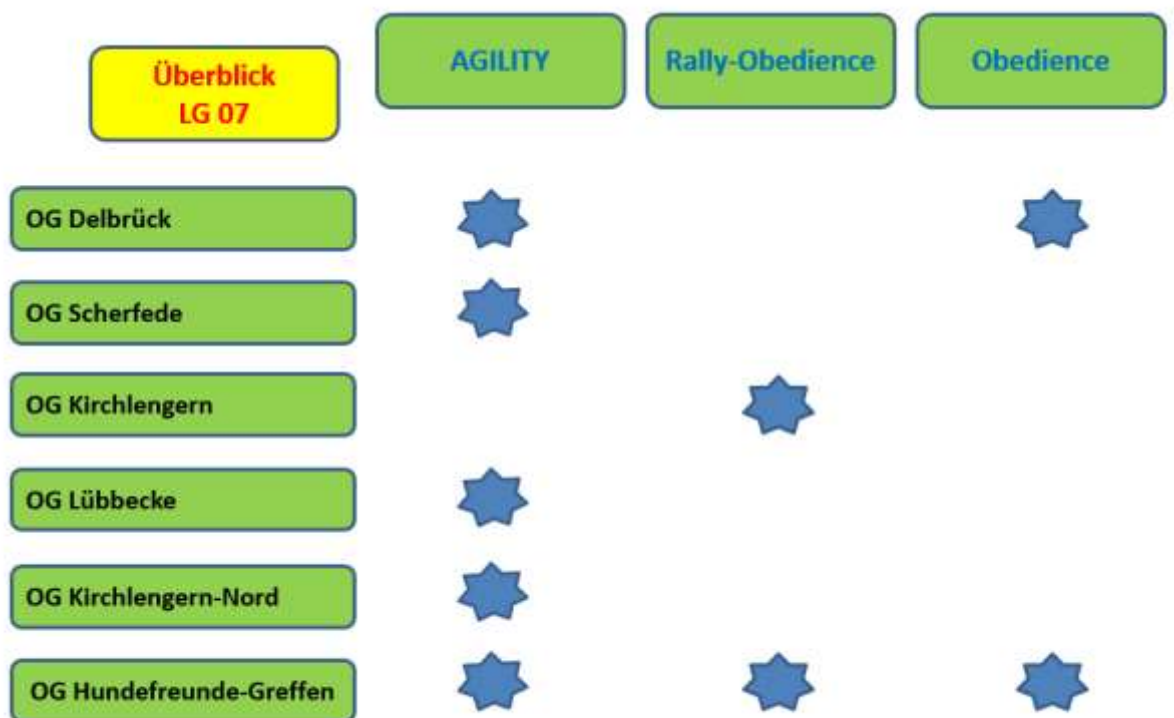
| Überblick LG 07 | AGILITY | Rally-Obedience | Obedience |
|---|---|---|---|
| OG Delbrück | | | |
| OG Scherfede | | | |
| OG Kirchlengern | | | |
| OG Lübbecke | | | |
| OG Kirchlengern-Nord | | | |
| OG Hundefreunde-Greffen | | | |